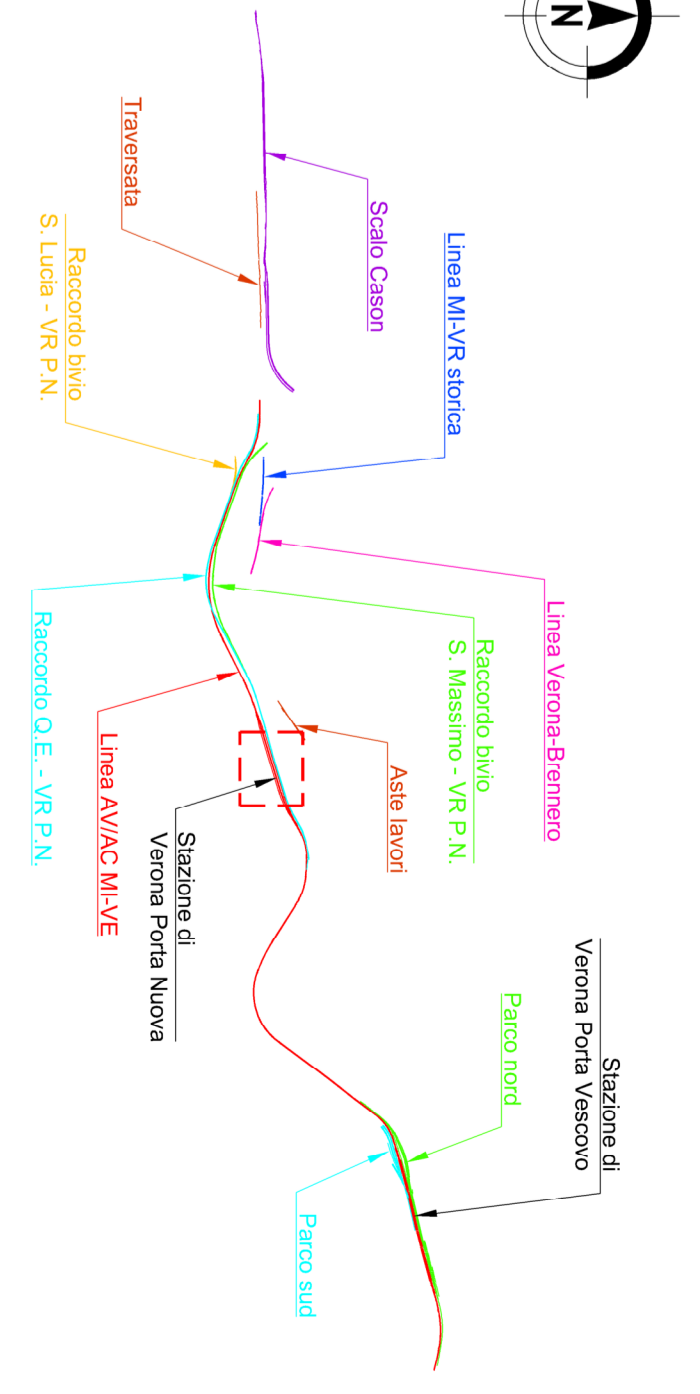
N

Traversata

Raccordo bivio S. Lucia - VR P.N.

Scalo Cason

Linea MI-VR storica

Linea Verona-Brennero

Raccordo bivio S. Massimo - VR P.N.

Aste lavori

Raccordo Q.E. - VR P.N.

Linea AV/AC MI-VE

Stazione di Verona Porta Nuova

Stazione di Verona Porta Vescovo

Parco nord

Parco sud